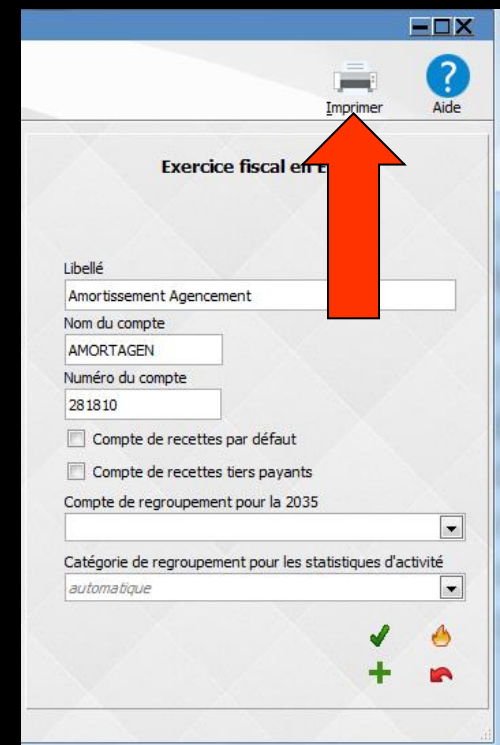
Imprimer
Aide

Exercice fiscal en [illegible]

Libellé
Amortissement Agencement
Nom du compte
AMORTAGEN
Numéro du compte
281810
Compte de recettes par défaut
Compte de recettes tiers payants
Compte de regroupement pour la 2035
Catégorie de regroupement pour les statistiques d'activité
automatique